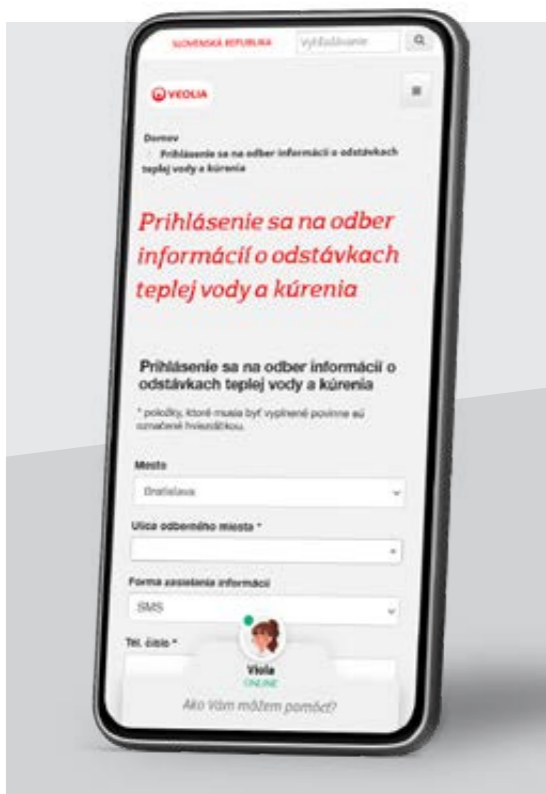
SLOVENSKÁ REPUBLIKA Vyhľadávanie

VEOLIA

Domov
› Prihlásenie sa na odber informácií o odstávkach teplej vody a kúrenia

Prihlásenie sa na odber informácií o odstávkach teplej vody a kúrenia

Prihlásenie sa na odber informácií o odstávkach teplej vody a kúrenia

* položky, ktoré musia byť vyplnené povinne sú označené hviezdičkou.

Mesto
Bratislava

Ulica odberného miesta *

Forma zasielania informácií
SMS

Tel. číslo *

Viola
ONLINE

Ako Vám môžem pomôcť?